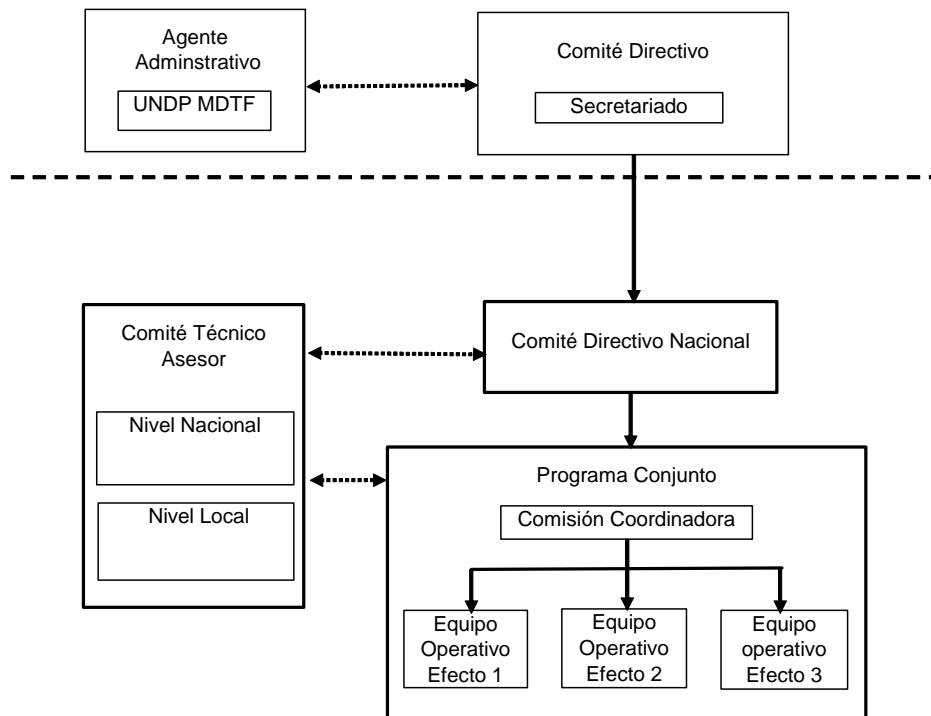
Agente Adminstrativo

UNDP MDTF

Comité Directivo

Secretariado

Comité Técnico Asesor

Nivel Nacional

Nivel Local

Comité Directivo Nacional

Programa Conjunto

Comisión Coordinadora

Equipo Operativo Efecto 1

Equipo Operativo Efecto 2

Equipo operativo Efecto 3